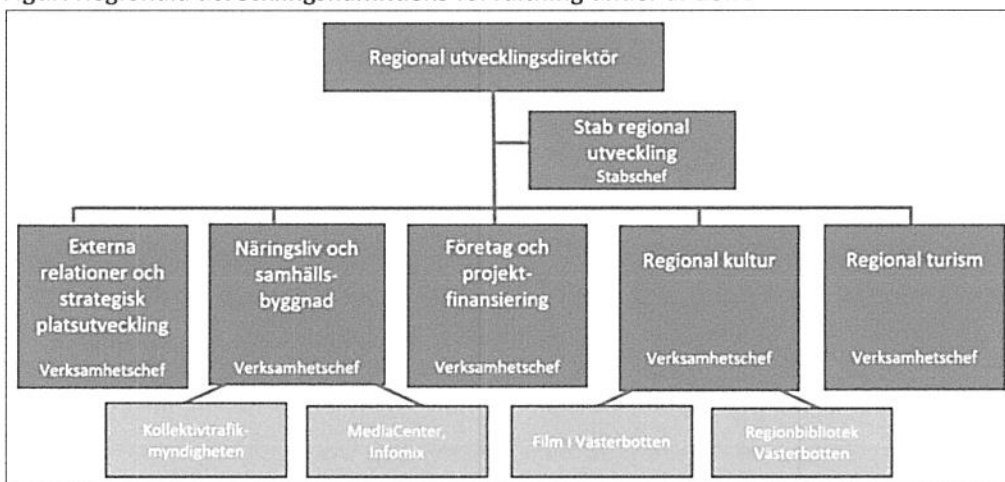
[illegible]

Regional utvecklingsdirektör

Stab regional utveckling
Stabschef

Externa relationer och strategisk platsutveckling
Verksamhetschef

Näringsliv och samhällsbyggnad
Verksamhetschef

Företag och projektfinansiering
Verksamhetschef

Regional kultur
Verksamhetschef

Regional turism
Verksamhetschef

Kollektivtrafikmyndigheten

MediaCenter, Infomix

Film i Västerbotten

Regionbibliotek Västerbotten